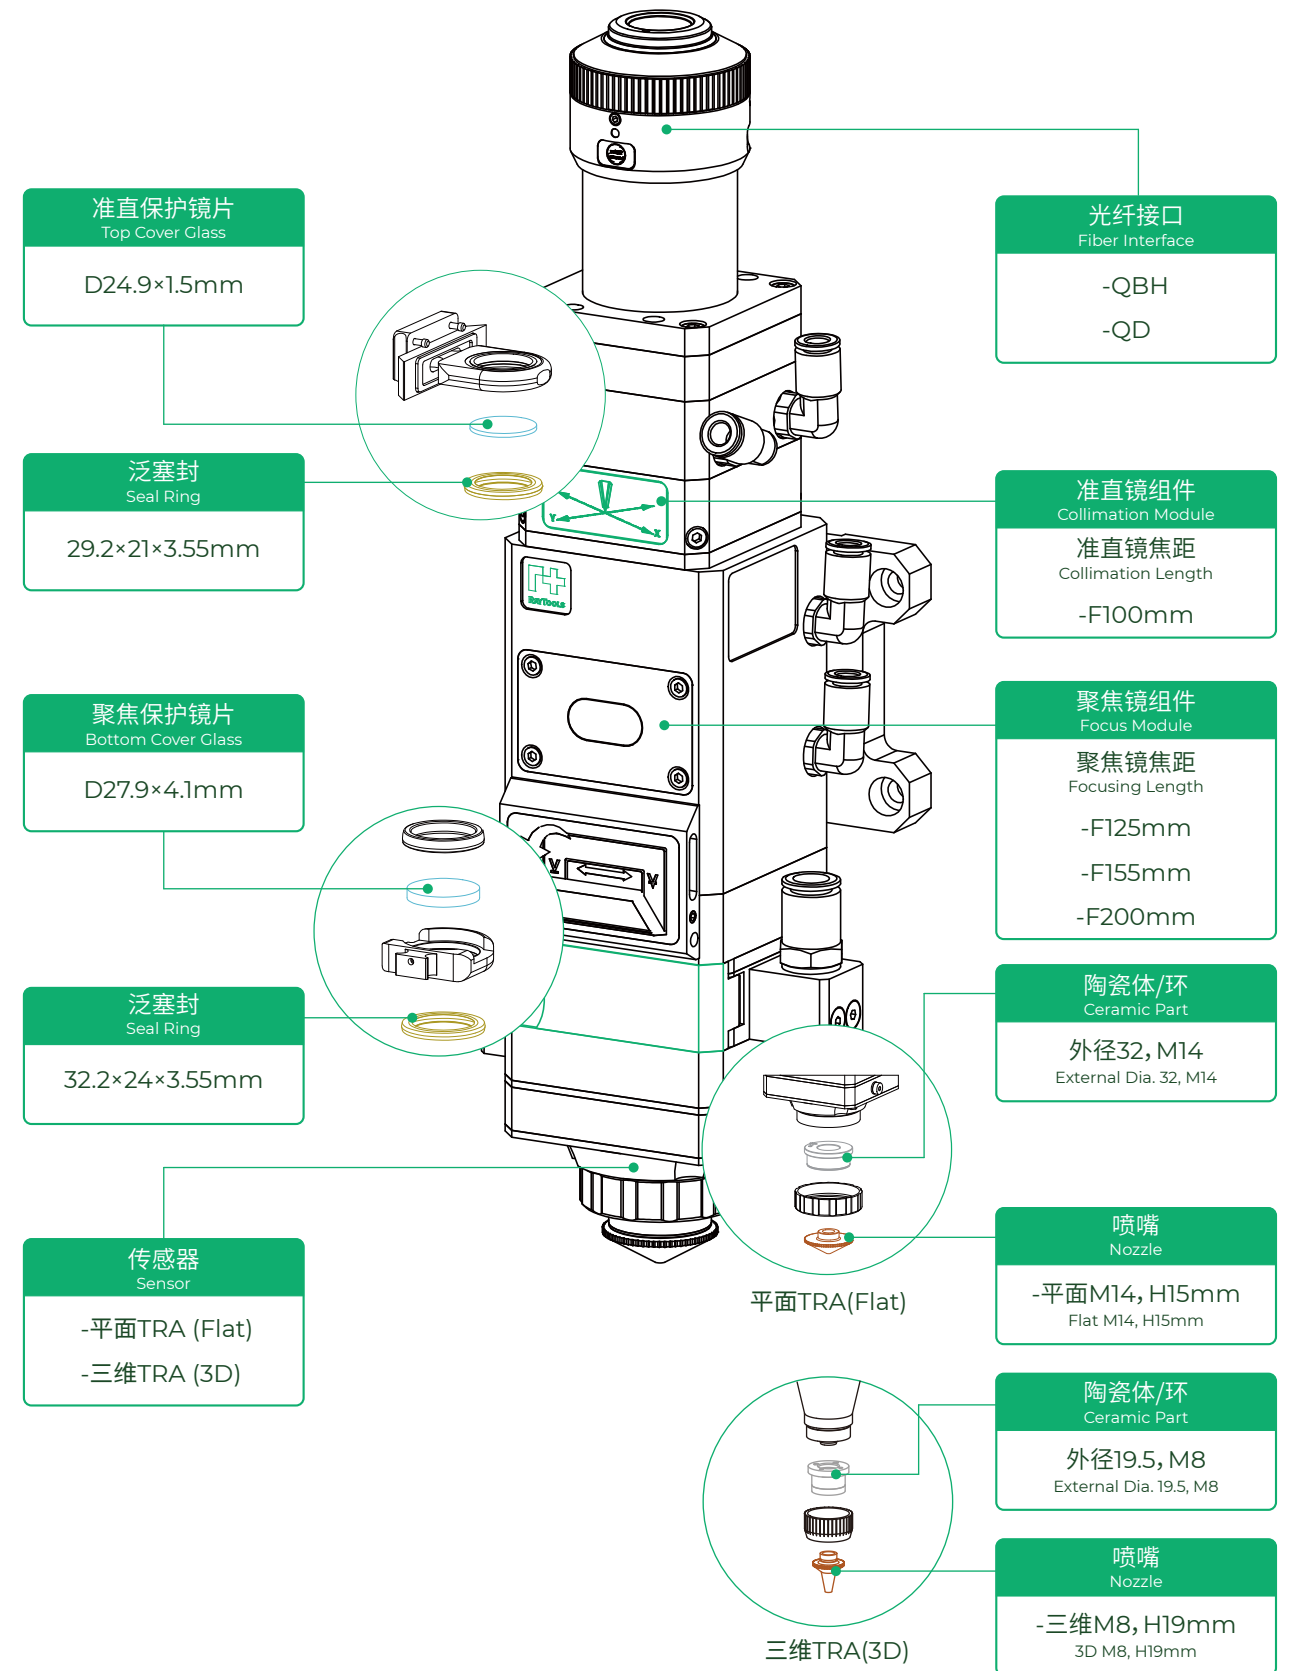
准直保护镜片
Top Cover Glass
D24.9×1.5mm

光纤接口
Fiber Interface
-QBH
-QD

泛塞封
Seal Ring
29.2×21×3.55mm

准直镜组件
Collimation Module
准直镜焦距
Collimation Length
-F100mm

聚焦保护镜片
Bottom Cover Glass
D27.9×4.1mm

聚焦镜组件
Focus Module
聚焦镜焦距
Focusing Length
-F125mm
-F155mm
-F200mm

泛塞封
Seal Ring
32.2×24×3.55mm

陶瓷体/环
Ceramic Part
外径32, M14
External Dia. 32, M14

传感器
Sensor
-平面TRA (Flat)
-三维TRA (3D)

喷嘴
Nozzle
-平面M14, H15mm
Flat M14, H15mm

平面TRA(Flat)

陶瓷体/环
Ceramic Part
外径19.5, M8
External Dia. 19.5, M8

喷嘴
Nozzle
-三维M8, H19mm
3D M8, H19mm

三维TRA(3D)